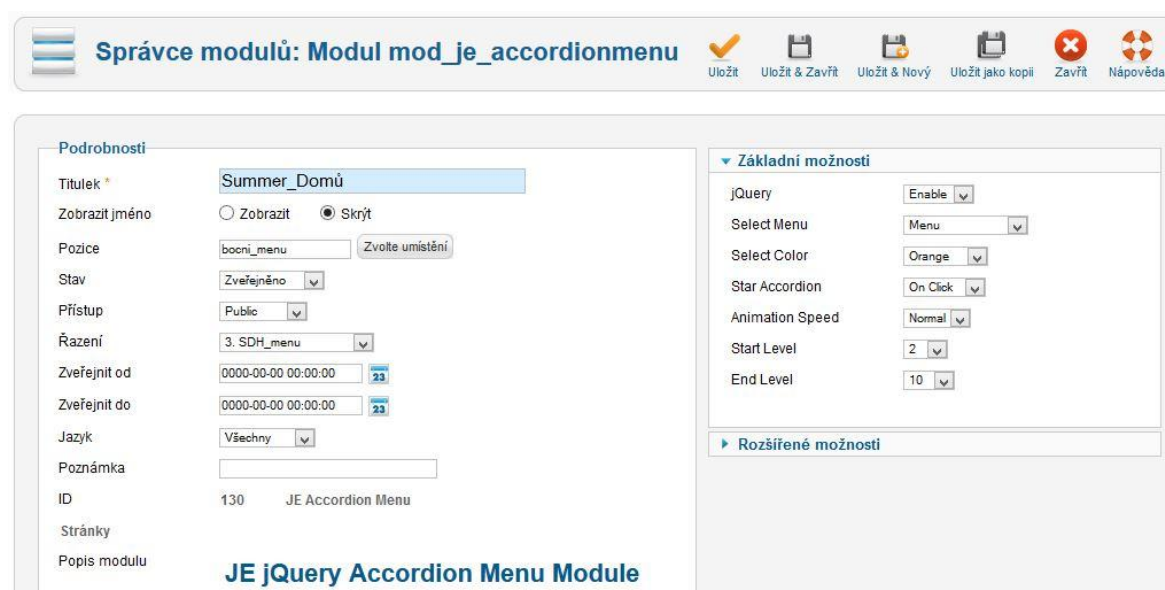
Správce modulů: Modul mod_je_accordionmenu

Uložit Uložit & Zavřít Uložit & Nový Uložit jako kopii Zavřít Nápověda

Podrobnosti

Titulek * Summer_Domů

Zobrazit jméno ○ Zobrazit ◉ Skrýt

Pozice bocni_menu Zvolte umístění

Stav Zveřejněno

Přístup Public

Řazení 3. SDH_menu

Zveřejnit od 0000-00-00 00:00:00 23

Zveřejnit do 0000-00-00 00:00:00 23

Jazyk Všechny

Poznámka

ID 130 JE Accordion Menu

Stránky

Popis modulu

JE jQuery Accordion Menu Module

▾ Základní možnosti

jQuery Enable

Select Menu Menu

Select Color Orange

Star Accordion On Click

Animation Speed Normal

Start Level 2

End Level 10

▸ Rozšířené možnosti